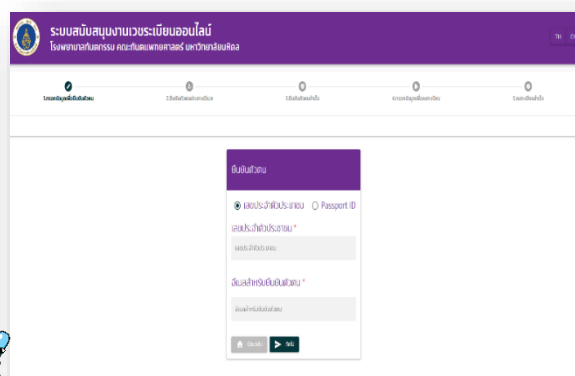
ระบบสนับสนุนงานเวชระเบียนออนไลน์
โรงพยาบาลทันตกรรม คณะทันตแพทยศาสตร์ มหาวิทยาลัยมหิดล

TH EN

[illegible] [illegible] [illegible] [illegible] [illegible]

ยืนยันตัวตน

เลขประจำตัวประชาชน Passport ID

เลขประจำตัวประชาชน *

เลขประจำตัวประชาชน

อีเมลสำหรับยืนยันตัวตน *

อีเมลสำหรับยืนยันตัวตน

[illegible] ถัดไป